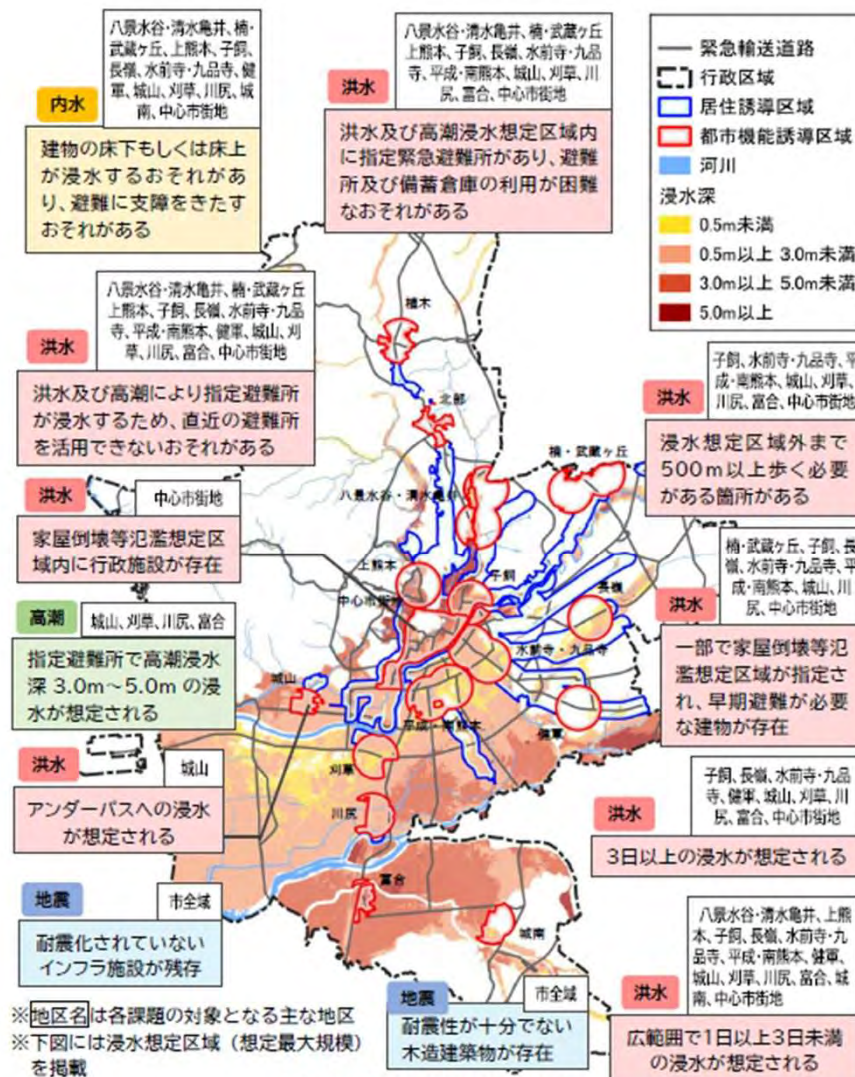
八景水谷・清水亀井、楠・武蔵ヶ丘、上熊本、子飼、長嶺、水前寺・九品寺、健軍、城山、刈草、川尻、城南、中心市街地

内水

建物の床下もしくは床上が浸水するおそれがあり、避難に支障をきたすおそれがある

八景水谷・清水亀井、楠・武蔵ヶ丘上熊本、子飼、長嶺、水前寺・九品寺、平成・南熊本、城山、刈草、川尻、富合、中心市街地

洪水

洪水及び高潮浸水想定区域内に指定緊急避難所があり、避難所及び備蓄倉庫の利用が困難なおそれがある

緊急輸送道路
行政区域
居住誘導区域
都市機能誘導区域
河川
浸水深
0.5m未満
0.5m以上 3.0m未満
3.0m以上 5.0m未満
5.0m以上

八景水谷・清水亀井、楠・武蔵ヶ丘上熊本、子飼、長嶺、水前寺・九品寺、平成・南熊本、健軍、城山、刈草、川尻、富合、中心市街地

洪水

洪水及び高潮により指定避難所が浸水するため、直近の避難所を活用できないおそれがある

子飼、水前寺・九品寺、平成・南熊本、城山、刈草、川尻、富合、中心市街地

洪水

浸水想定区域外まで500m以上歩く必要がある箇所がある

洪水

中心市街地

家屋倒壊等氾濫想定区域内に行政施設が存在

楠・武蔵ヶ丘、子飼、長嶺、水前寺・九品寺、平成・南熊本、城山、川尻、中心市街地

洪水

一部で家屋倒壊等氾濫想定区域が指定され、早期避難が必要な建物が存在

高潮

城山、刈草、川尻、富合

指定避難所で高潮浸水深 3.0m～5.0m の浸水が想定される

楠木
北部
楠・武蔵ヶ丘
八景水谷・清水亀井
上熊本
中心市街地
子飼
長嶺
水前寺・九品寺
城山
平成・南熊本
健軍
刈草
川尻
富合
城南

洪水

城山

アンダーパスへの浸水が想定される

子飼、長嶺、水前寺・九品寺、健軍、城山、刈草、川尻、富合、中心市街地

洪水

3日以上の浸水が想定される

地震

市全域

耐震化されていないインフラ施設が残存

八景水谷・清水亀井、上熊本、子飼、長嶺、水前寺・九品寺、平成・南熊本、健軍、城山、刈草、川尻、富合、城南、中心市街地

洪水

広範囲で1日以上3日未満の浸水が想定される

地震

市全域

耐震性が十分でない木造建築物が存在

※地区名は各課題の対象となる主な地区
※下図には浸水想定区域（想定最大規模）を掲載